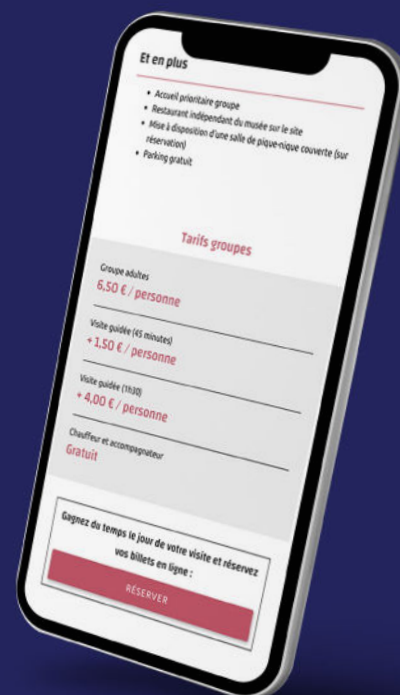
Et en plus

- Accueil prioritaire groupe
- Restaurant indépendant du musée sur le site
- Mise à disposition d'une salle de pique-nique couverte (sur réservation)
- Parking gratuit

Tarifs groupes

Groupe adultes
6,50 € / personne

Visite guidée (45 minutes)
+ 1,50 € / personne

Visite guidée (1h30)
+ 4,00 € / personne

Chauffeur et accompagnateur
Gratuit

Gagnez du temps le jour de votre visite et réservez vos billets en ligne :

RÉSERVER